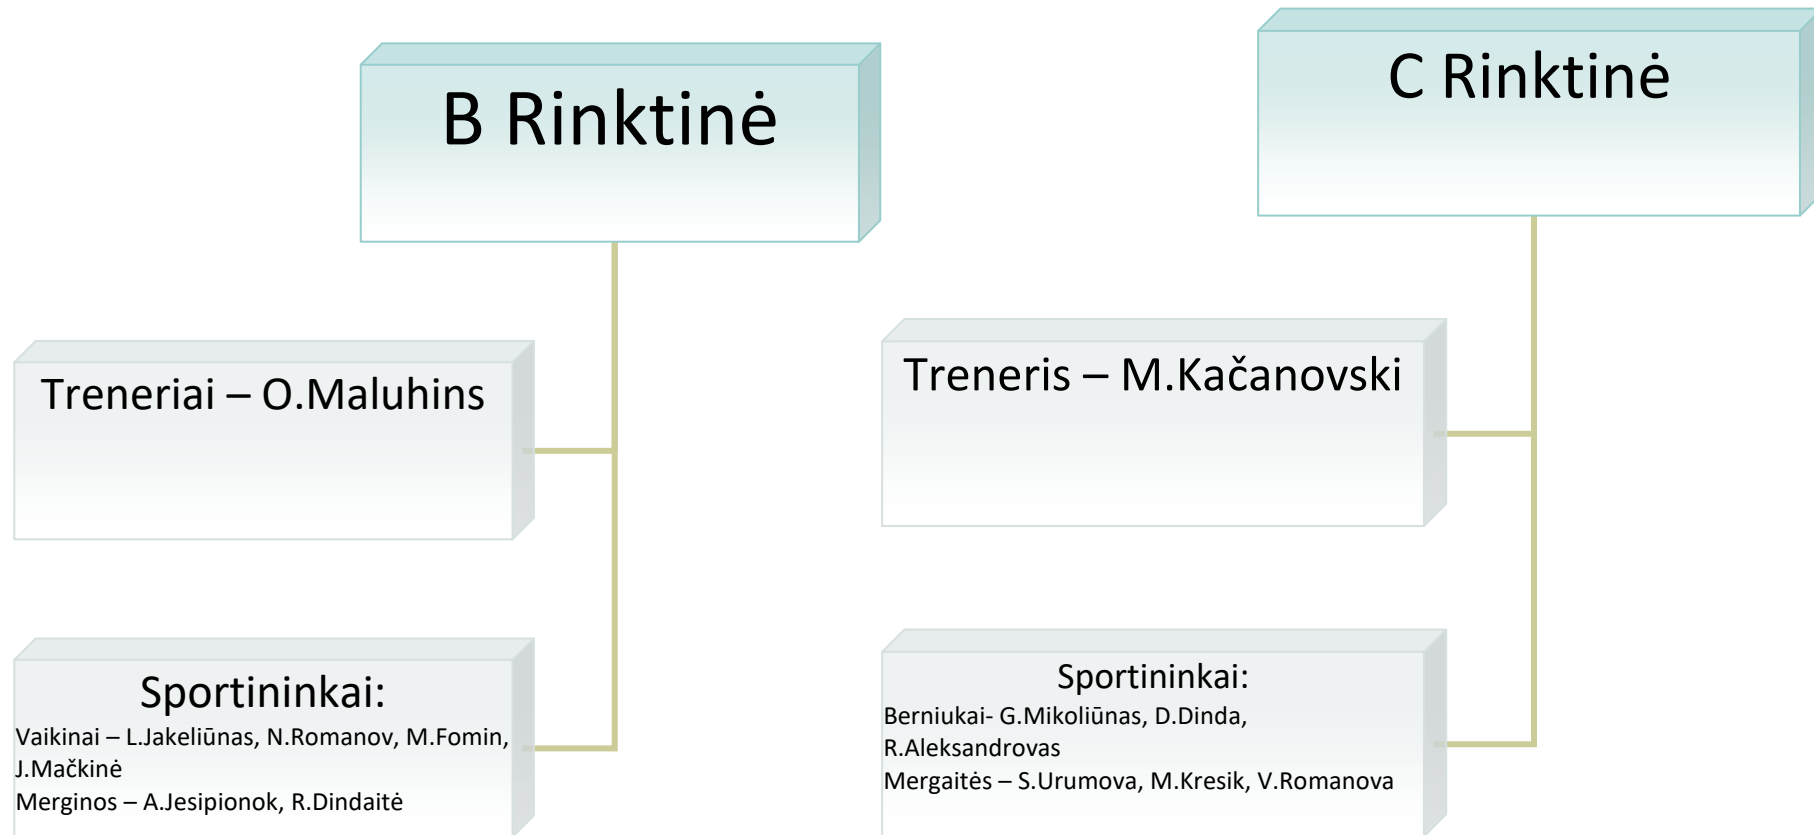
B Rinktinė

Treneriai – O.Maluhins

Sportininkai:
Vaikinai – L.Jakeliūnas, N.Romanov, M.Fomin, J.Mačkinė
Merginos – A.Jesipionok, R.Dindaitė

C Rinktinė

Treneris – M.Kačanovski

Sportininkai:
Berniukai- G.Mikoliūnas, D.Dinda, R.Aleksandrovas
Mergaitės – S.Urumova, M.Kresik, V.Romanova